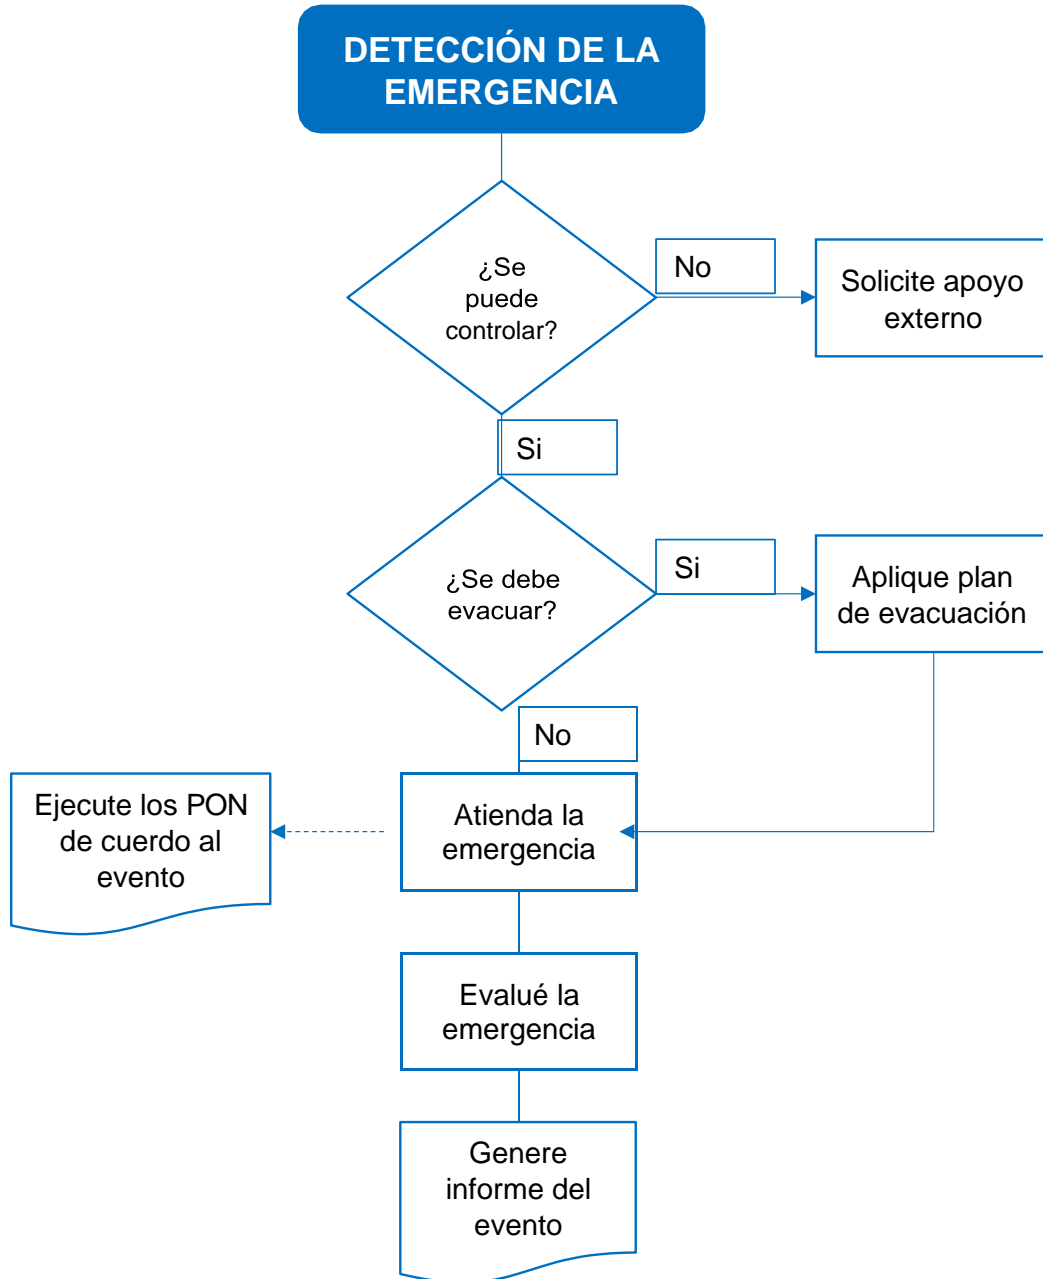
DETECCIÓN DE LA EMERGENCIA

¿Se puede controlar?

No

Solicite apoyo externo

Si

¿Se debe evacuar?

Si

Aplique plan de evacuación

No

Ejecute los PON de cuerdo al evento

Atienda la emergencia

Evalué la emergencia

Genere informe del evento